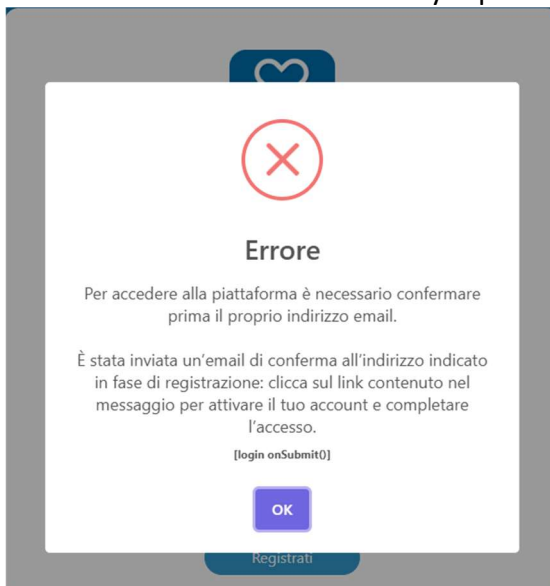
Errore

Per accedere alla piattaforma è necessario confermare prima il proprio indirizzo email.

È stata inviata un'email di conferma all'indirizzo indicato in fase di registrazione: clicca sul link contenuto nel messaggio per attivare il tuo account e completare l'accesso.

[login onSubmit()]

OK

Registrati